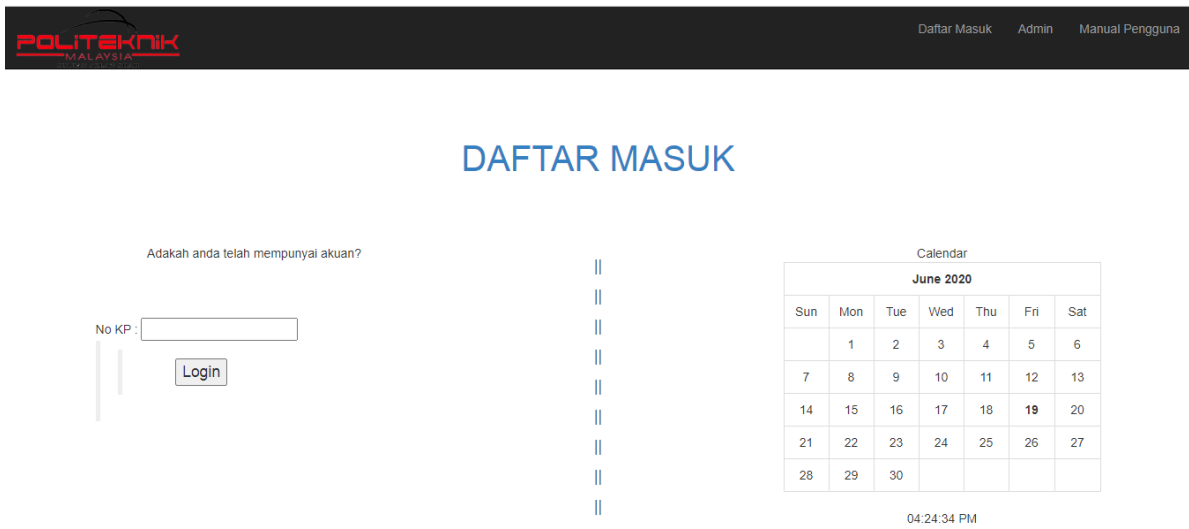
POLITEKNIK
MALAYSIA

Daftar Masuk Admin Manual Pengguna

DAFTAR MASUK

Adakah anda telah mempunyai akuan?

No KP :

Login

||
||
||
||
||
||
||
||
||

Calendar

| June 2020 | | | | | | |
|---|---|---|---|---|---|---|
| Sun | Mon | Tue | Wed | Thu | Fri | Sat |
| | 1 | 2 | 3 | 4 | 5 | 6 |
| 7 | 8 | 9 | 10 | 11 | 12 | 13 |
| 14 | 15 | 16 | 17 | 18 | 19 | 20 |
| 21 | 22 | 23 | 24 | 25 | 26 | 27 |
| 28 | 29 | 30 | | | | |

04:24:34 PM